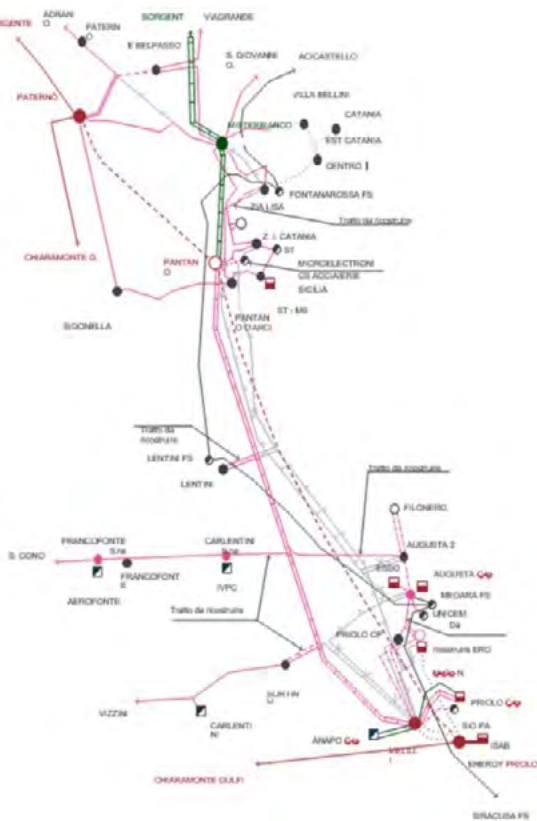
SORGENTE
ADRANO
PATERNO
SORGENT
VIAGRANDE
BELPASSO
S. GIOVANNI G.
ACICASTELLO
VILLA BELLINI
PATERNÒ
MISTERBIANCO
CATANIA
EST CATANIA
CENTRO
FONTANAROSSA FS
ZIA LISA
Tratto da ricostruire
Z. I. CATANIA ST
PANTANO
MICROELECTRONICS
ACCIAIERIE SICILIA
CHIARAMONTE G.
PANTANO D'ARCI
ST - MS
SIGONELLA
Tratto da ricostruire
LENTINI FS
LENTINI
Tratto da ricostruire
FILONERO
AUGUSTA 2
FRANCOFONTE
S.NE
CARLENTINI
S.NE
S. CONO
FRANCOFONTE
IVPC
ESSO
AUGUSTA
MEGARA FS
AEROFONTE
UNICEM
Tratto da ricostruire
PRIOLO CP
ricostruire ERG
MELILLI
CARLENTINI N
PRIOLO
SIO PA
VIZZINI
ANAPO
MELILLI
ISAB
ENERGY PRIOLO
CHIARAMONTE GULFI
SIRACUSA FS